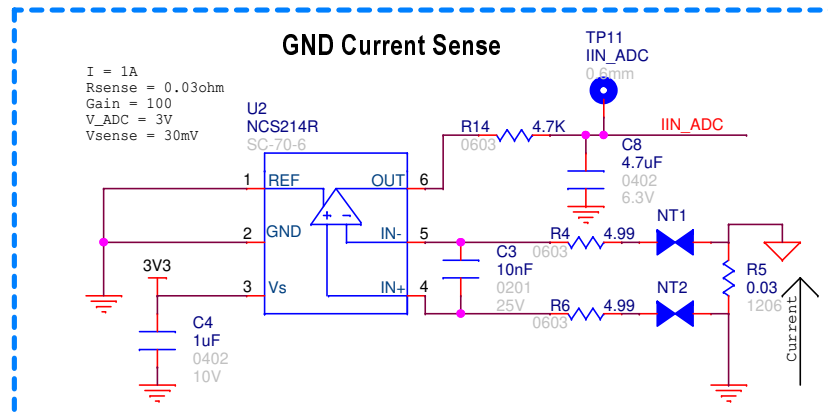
GND Current Sense

I = 1A
Rsense = 0.03ohm
Gain = 100
V_ADC = 3V
Vsense = 30mV

TP11
IIN_ADC
0.6mm

U2
NCS214R
SC-70-6

R14 4.7K
0603

IIN_ADC

C8
4.7uF
0402
6.3V

1 REF
OUT 6
2 GND
IN- 5
3 Vs
IN+ 4

+ −

3V3

C4
1uF
0402
10V

C3
10nF
0201
25V

R4 4.99
0603

R6 4.99
0603

NT1

NT2

R5
0.03
1206

Current